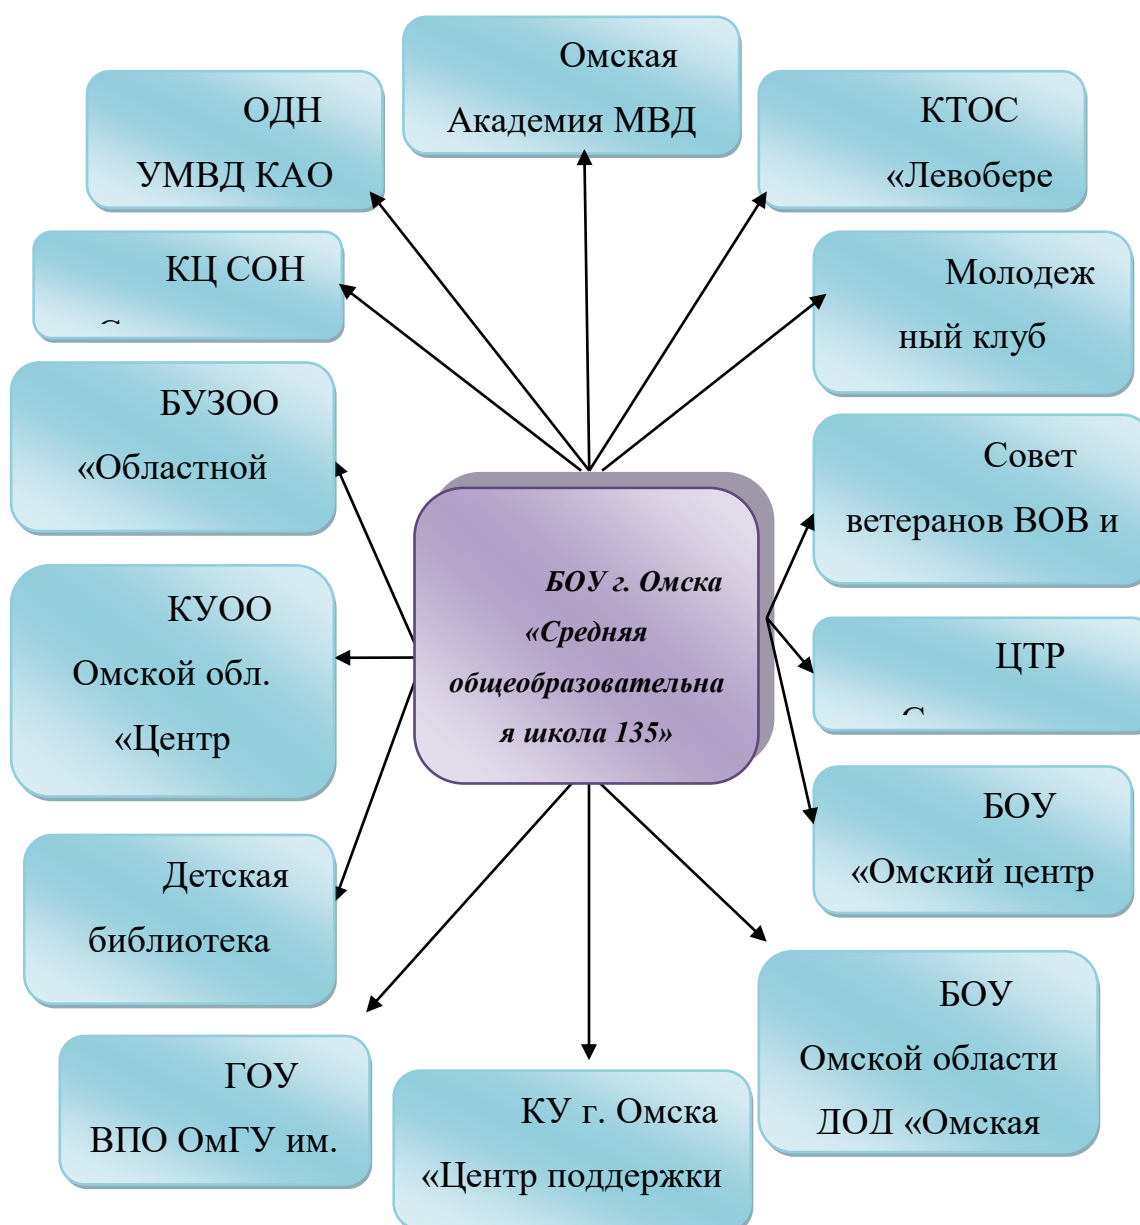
Омская Академия МВД

ОДН УМВД КАО

КТОС «Левобере

КЦ СОН

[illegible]

Молодежный клуб

БУЗОО «Областной

БОУ г. Омска «Средняя общеобразовательная школа 135»

Совет ветеранов ВОВ и

КУОО Омской обл. «Центр

ЦТР

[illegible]

БОУ «Омский центр

Детская библиотека

БОУ Омской области ДОД «Омская

ГОУ ВПО ОмГУ им.

КУ г. Омска «Центр поддержки